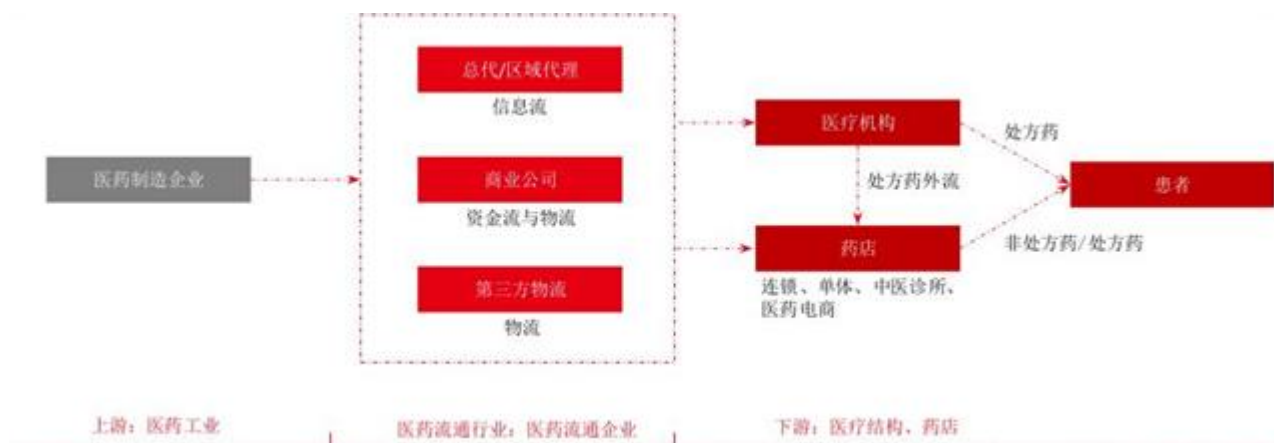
医药制造企业

总代/区域代理
信息流

商业公司
资金流与物流

第三方物流
物流

医疗机构

处方药外流

药店
连锁、单体、中医诊所、医药电商

处方药

非处方药/处方药

患者

上游：医药工业

医药流通行业：医药流通企业

下游：医疗结构、药店